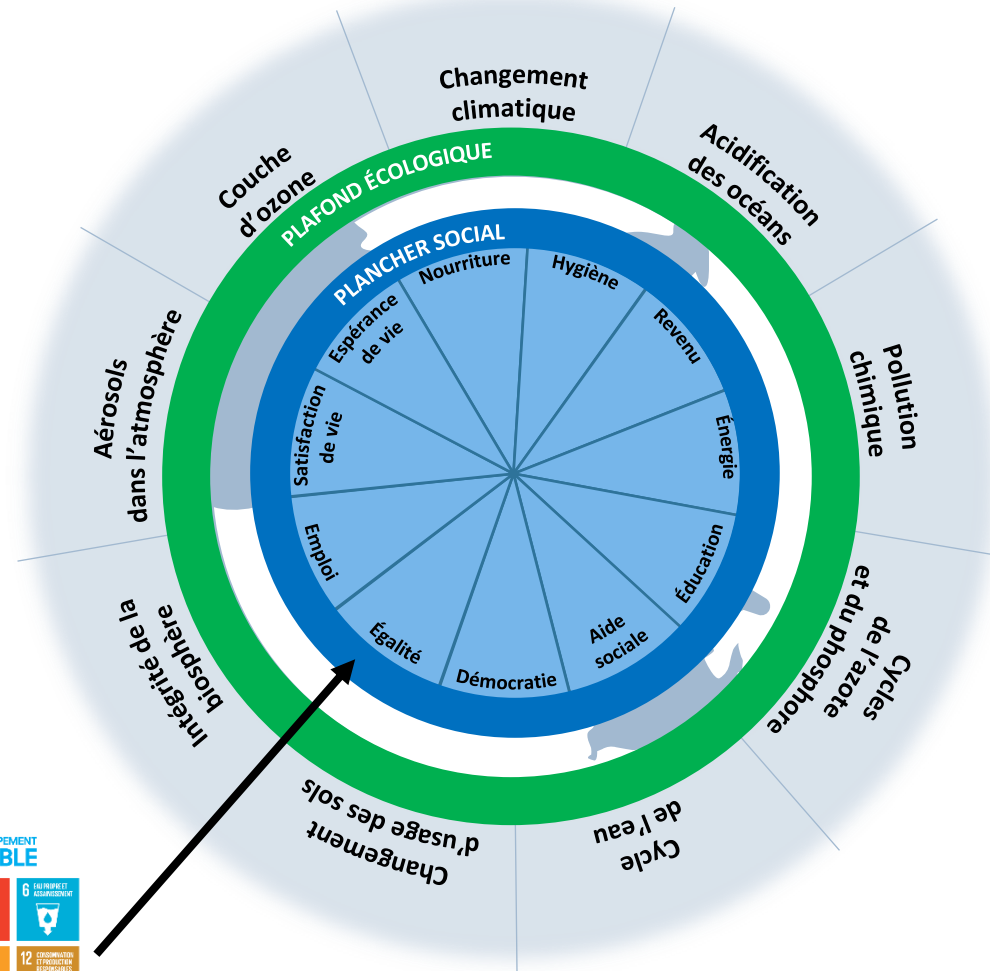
Changement climatique

Acidification des océans

Pollution chimique

Cycles de l'azote et du phosphore

Cycle de l'eau

Changement d'usage des sols

Intégrité de la biosphère

Aérosols dans l'atmosphère

Couche d'ozone

PLAFOND ÉCOLOGIQUE

PLANCHER SOCIAL

Nourriture

Hygiène

Revenu

Énergie

Éducation

Aide sociale

Démocratie

Égalité

Emploi

Satisfaction de vie

Espérance de vie

PEMENT
BLE

6 EAU PROPRE ET ASSAINISSEMENT

12 CONSOMMATION ET PRODUCTION RESPONSABLES